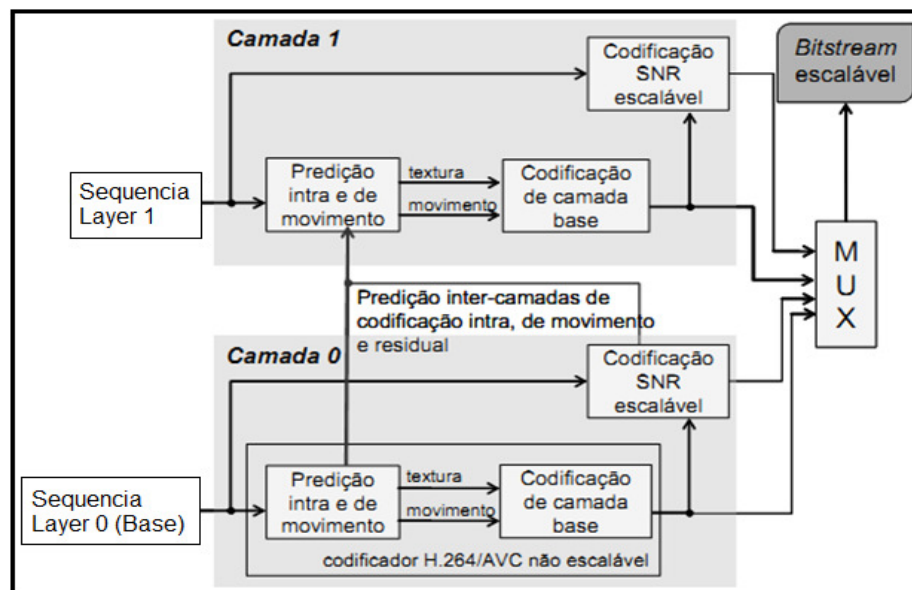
Camada 1

Codificação SNR escalável

Bitstream escalável

Sequencia Layer 1

Predição intra e de movimento

textura

movimento

Codificação de camada base

M U X

Predição inter-camadas de codificação intra, de movimento e residual

Camada 0

Codificação SNR escalável

Sequencia Layer 0 (Base)

Predição intra e de movimento

textura

movimento

Codificação de camada base

codificador H.264/AVC não escalável